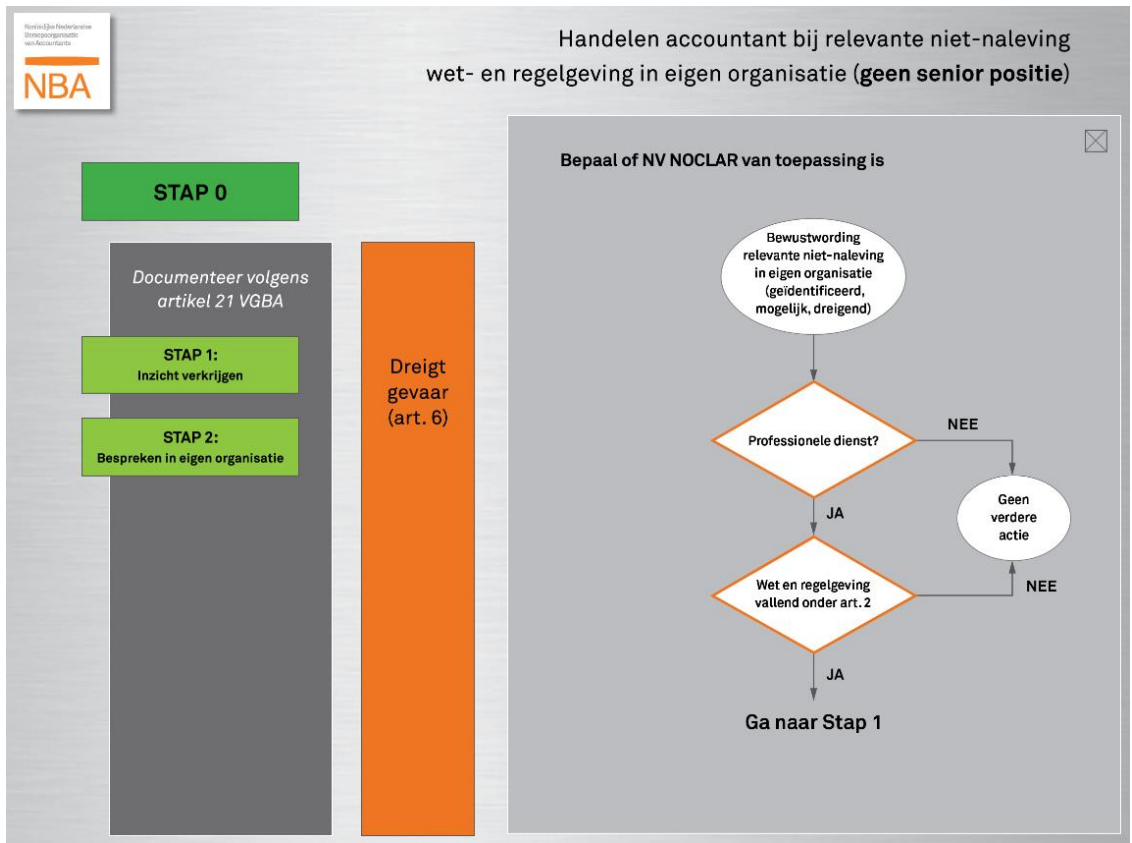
Koninklijke Nederlandse Beroepsorganisatie van Accountants

NBA

Handelen accountant bij relevante niet-naleving wet- en regelgeving in eigen organisatie (**geen senior positie**)

STAP 0

Documenteer volgens artikel 21 VGBA

STAP 1:
Inzicht verkrijgen

STAP 2:
Bespreken in eigen organisatie

Dreigt gevaar (art. 6)

Bepaal of NV NOCLAR van toepassing is

Bewustwording relevante niet-naleving in eigen organisatie (geïdentificeerd, mogelijk, dreigend)

Professionele dienst?

NEE

Geen verdere actie

JA

Wet en regelgeving vallend onder art. 2

NEE

JA

Ga naar Stap 1